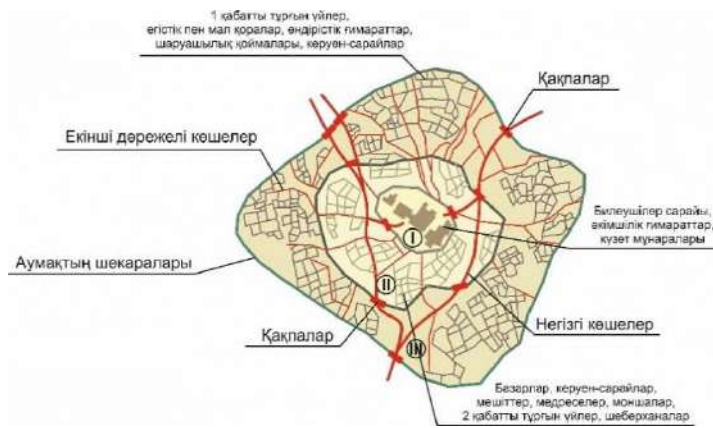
1 қабатты тұрғын үйлер, егістік пен мал қоралар, өндірістік ғимараттар, шаруашылық қоймалары, керуен-сарайлар

Қақпалар

Екінші дәрежелі көшелер

Билеушілер сарайы, әкімшілік ғимараттар, күзет мұнаралары

I

Аумақтың шекаралары

II

Қақпалар

Негізгі көшелер

III

Базарлар, керуен-сарайлар, мешіттер, медреселер, моншалар, 2 қабатты тұрғын үйлер, шеберханалар